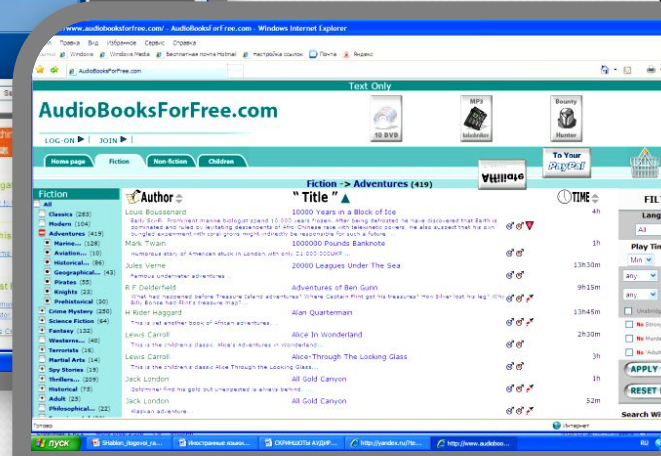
www.audiobooksforfree.com/ - AudioBooksForFree.com - Windows Internet Explorer

Правка Вид Избранное Сервис Справка

Windows Windows Media Бесплатная почта Hotmail Настройка ссылок Почта Яндекс

AudioBooksForFree.com

Text Only

AudioBooksForFree.com

10 DVD

MP3

Bounty Hunter

LOG-ON ▶ JOIN ▶

Home page Fiction Non-fiction Children

Affiliate

To Your PayPal

Fiction -> Adventures (419)

Fiction

All
Classics (283)
Modern (104)
Adventures (419)
Marine... (128)
Aviation... (10)
Historical... (86)
Geographical... (43)
Pirates (55)
Knights (23)
Prehistorical (30)
Crime Mystery (250)
Science Fiction (64)
Fantasy (132)
Westerns... (47)
Terrorists (16)
Martial Arts (14)
Spy Stories (19)
Thrillers... (209)
Historical (78)
Adult (25)
Philosophical... (22)

Author "Title" TIME

Louis Boussenard 10000 Years in a Block of Ice 4h
Mark Twain 1000000 Pounds Banknote 1h
Jules Verne 20000 Leagues Under The Sea 13h30m
R F Delderfield Adventures of Ben Gunn 9h15m
H Rider Haggard Allan Quartermain 13h45m
Lewis Carroll Alice In Wonderland 2h30m
Lewis Carroll Alice-Through The Looking Glass 3h
Jack London All Gold Canyon 1h
Jack London All Gold Canyon 52m

FIL
Lang
All
Play Tim
Min
any
any
No Strong
No Mode
No 'Adult'
APPLY
RESET
Search Wi

Готово Интернет

пуск Shablon_itogovoi_ra... Иностранные языки... СКРИНШОТЫ АУДИР... http://yandex.ru/?te... http://www.audiobo... RU